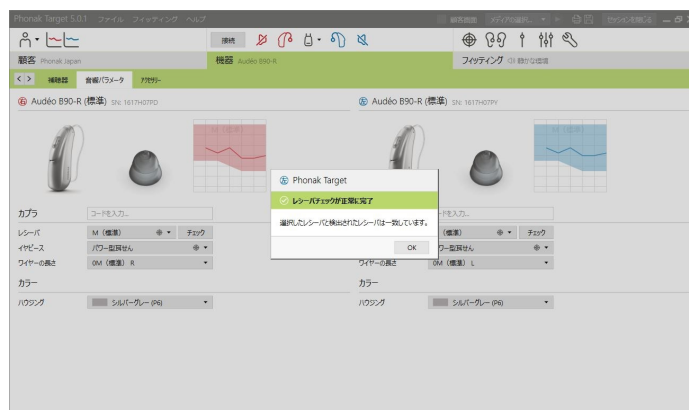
Phonak Target 5.0.1 ファイル フィッティング ヘルプ

顧客画面 メディアの選択... セッションを閉じる

接続

顧客 Phonak Japan

機器 Audéo B90-R

フィッティング 静かな環境

補聴器 音響パラメータ アクセサリー

Ⓡ Audéo B90-R (標準) SN: 1617H07PD

Ⓛ Audéo B90-R (標準) SN: 1617H07PY

カプラ コードを入力...

レシーバ M (標準) チェック

イヤピース パワー型耳せん

ワイヤーの長さ 0M (標準) R

カラー

ハウジング シルバーグレー (P6)

ードを入力...

(標準) チェック

ワー型耳せん

ワイヤーの長さ 0M (標準) L

カラー

ハウジング シルバーグレー (P6)

Phonak Target

レシーバチェックが正常に完了

選択したレシーバと検出されたレシーバは一致しています。

OK